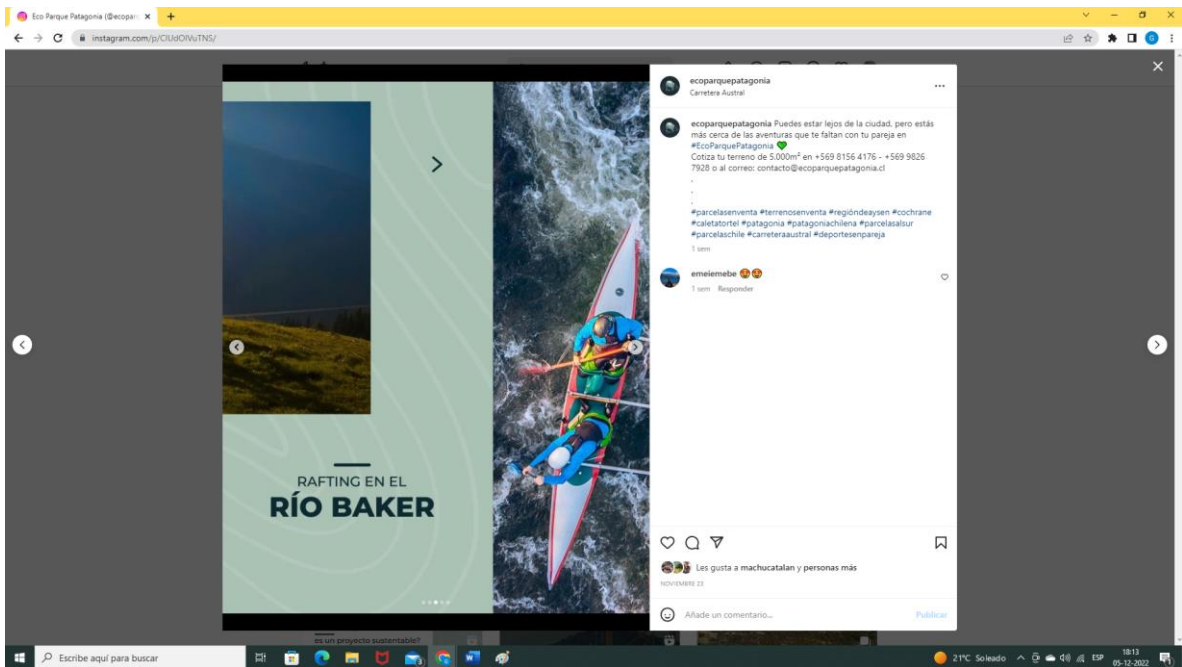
Eco Parque Patagonia (@ecopar ×
instagram.com/p/ClUdOlVuTNS/

RAFTING EN EL
RÍO BAKER

ecoparquepatagonia
Carretera Austral

ecoparquepatagonia Puedes estar lejos de la ciudad, pero estás más cerca de las aventuras que te faltan con tu pareja en #EcoParquePatagonia 💚
Cotiza tu terreno de 5.000m² en +569 8156 4176 - +569 9826 7928 o al correo: contacto@ecoparquepatagonia.cl
.
.
.
#parcelasenventa #terrenosenventa #regióndeaysen #cochrane #caletatortel #patagonia #patagoniachilena #parcelasalsur #parcelaschile #carreteraaustral #deportesenpareja
1 sem

emeiemebe 😍😍
1 sem Responder

Les gusta a machucatalan y personas más
NOVIEMBRE 22

Añade un comentario...
Publicar

es un proyecto sustentable?

Escribe aquí para buscar
21°C Soleado ESP 18:13 05-12-2022